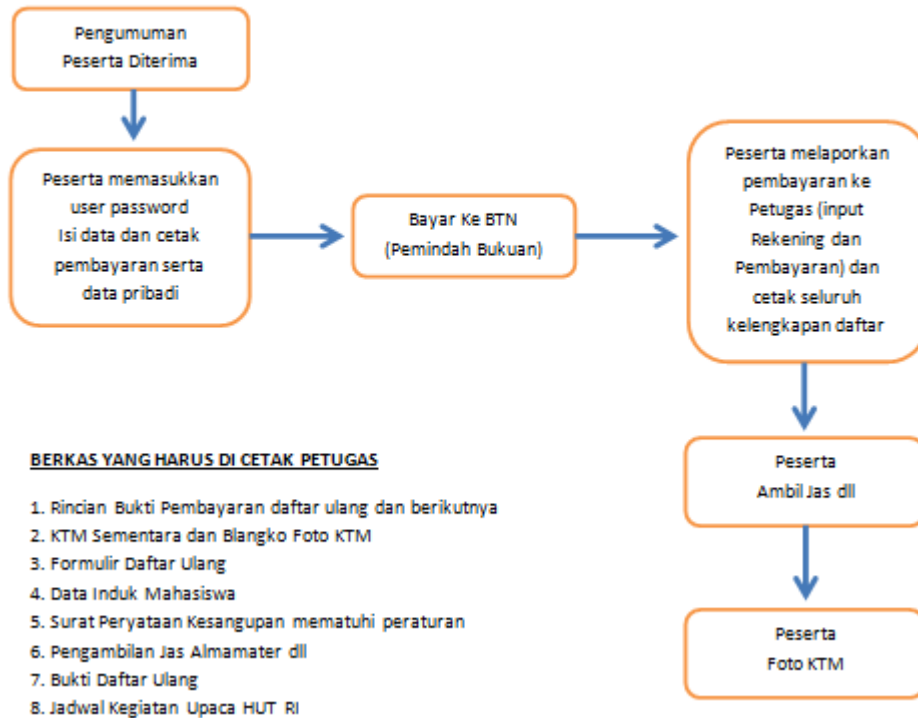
Pengumuman
Peserta Diterima

Peserta memasukkan user password
Isi data dan cetak pembayaran serta data pribadi

Bayar Ke BTN
(Pemindah Bukuan)

Peserta melaporkan pembayaran ke Petugas (input Rekening dan Pembayaran) dan cetak seluruh kelengkapan daftar

Peserta
Ambil Jas dll

Peserta
Foto KTM

BERKAS YANG HARUS DI CETAK PETUGAS

1. Rincian Bukti Pembayaran daftar ulang dan berikutnya
2. KTM Sementara dan Blangko Foto KTM
3. Formulir Daftar Ulang
4. Data Induk Mahasiswa
5. Surat Peryataan Kesangupan mematuhi peraturan
6. Pengambilan Jas Almamater dll
7. Bukti Daftar Ulang
8. Jadwal Kegiatan Upaca HUT RI